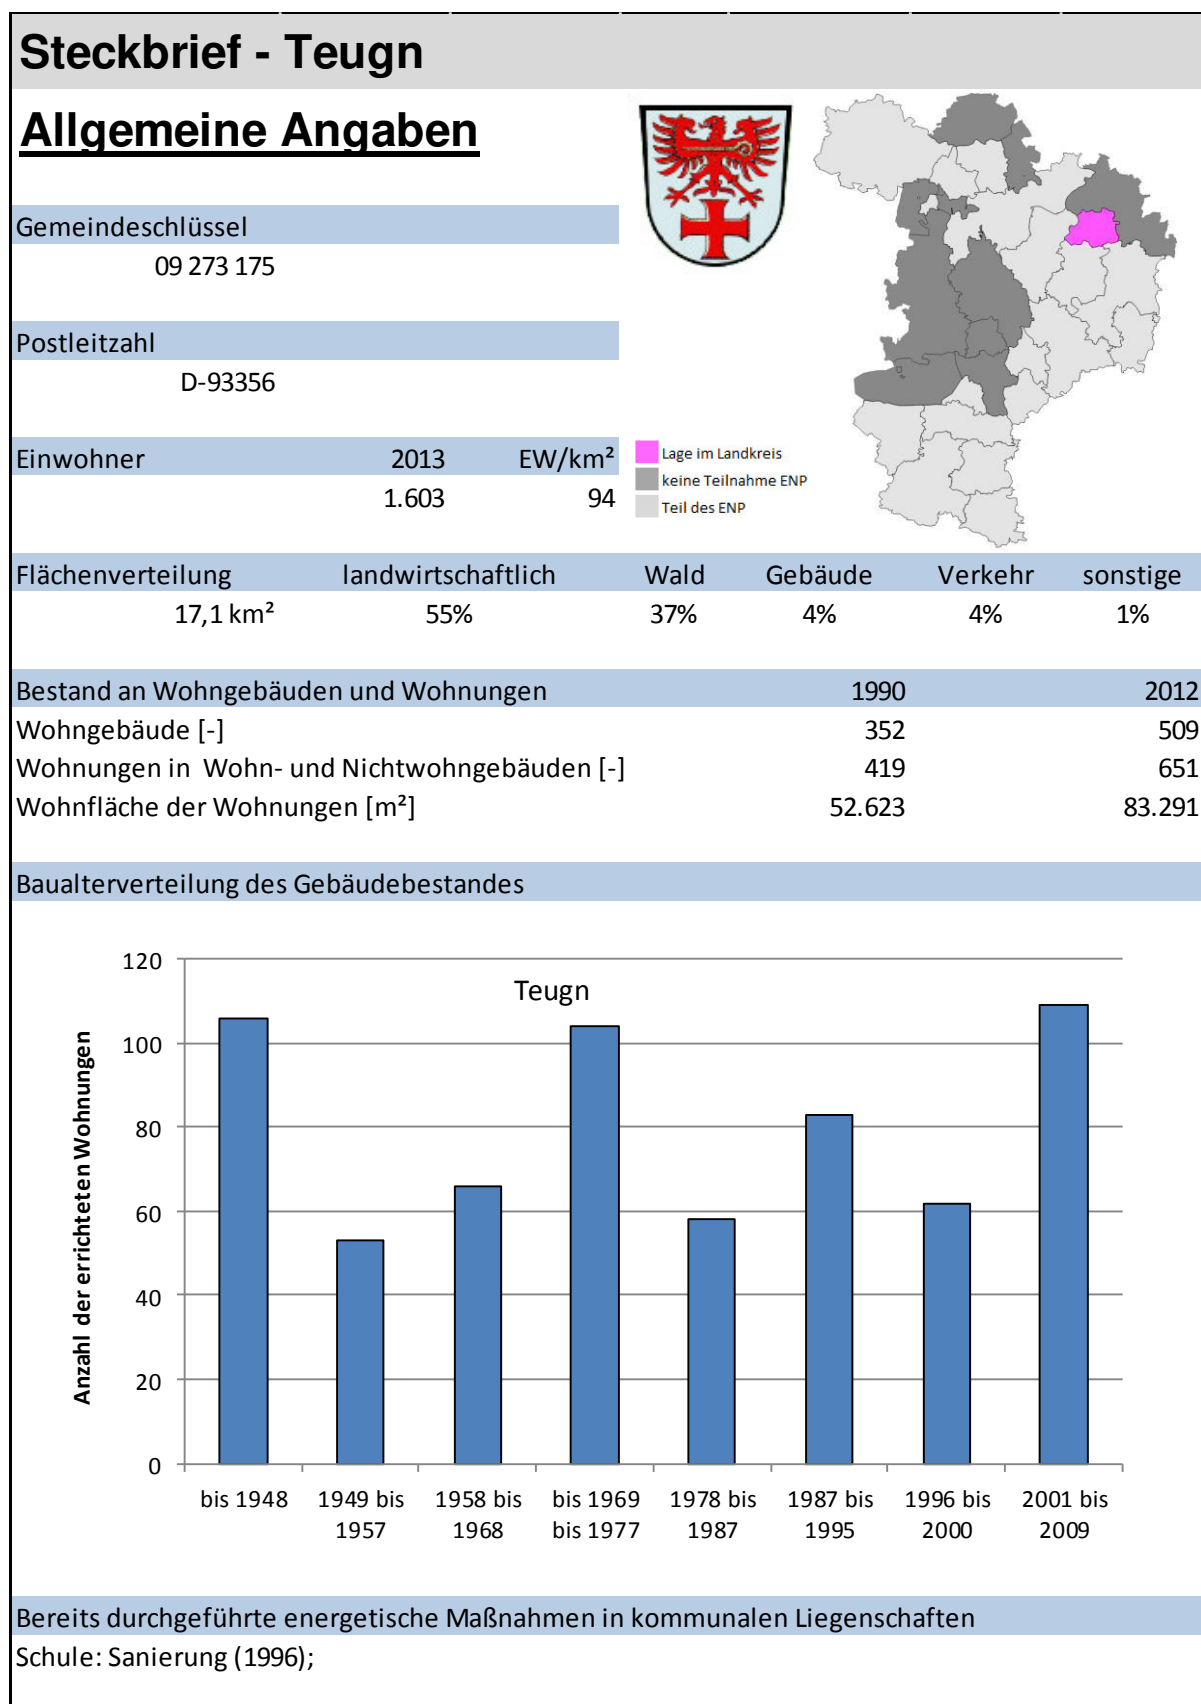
Steckbrief - Teugn

Allgemeine Angaben

Gemeindeschlüssel
09 273 175

Postleitzahl
D-93356

| Einwohner | 2013 | EW/km² |
|---|---|---|
| | 1.603 | 94 |

Lage im Landkreis
keine Teilnahme ENP
Teil des ENP

| Flächenverteilung | landwirtschaftlich | Wald | Gebäude | Verkehr | sonstige |
|---|---|---|---|---|---|
| 17,1 km² | 55% | 37% | 4% | 4% | 1% |

| Bestand an Wohngebäuden und Wohnungen | 1990 | 2012 |
|---|---|---|
| Wohngebäude [-] | 352 | 509 |
| Wohnungen in Wohn- und Nichtwohngebäuden [-] | 419 | 651 |
| Wohnfläche der Wohnungen [m²] | 52.623 | 83.291 |

Baualterverteilung des Gebäudebestandes

Teugn

Anzahl der errichteten Wohnungen

120
100
80
60
40
20
0

bis 1948
1949 bis 1957
1958 bis 1968
bis 1969 bis 1977
1978 bis 1987
1987 bis 1995
1996 bis 2000
2001 bis 2009

Bereits durchgeführte energetische Maßnahmen in kommunalen Liegenschaften
Schule: Sanierung (1996);